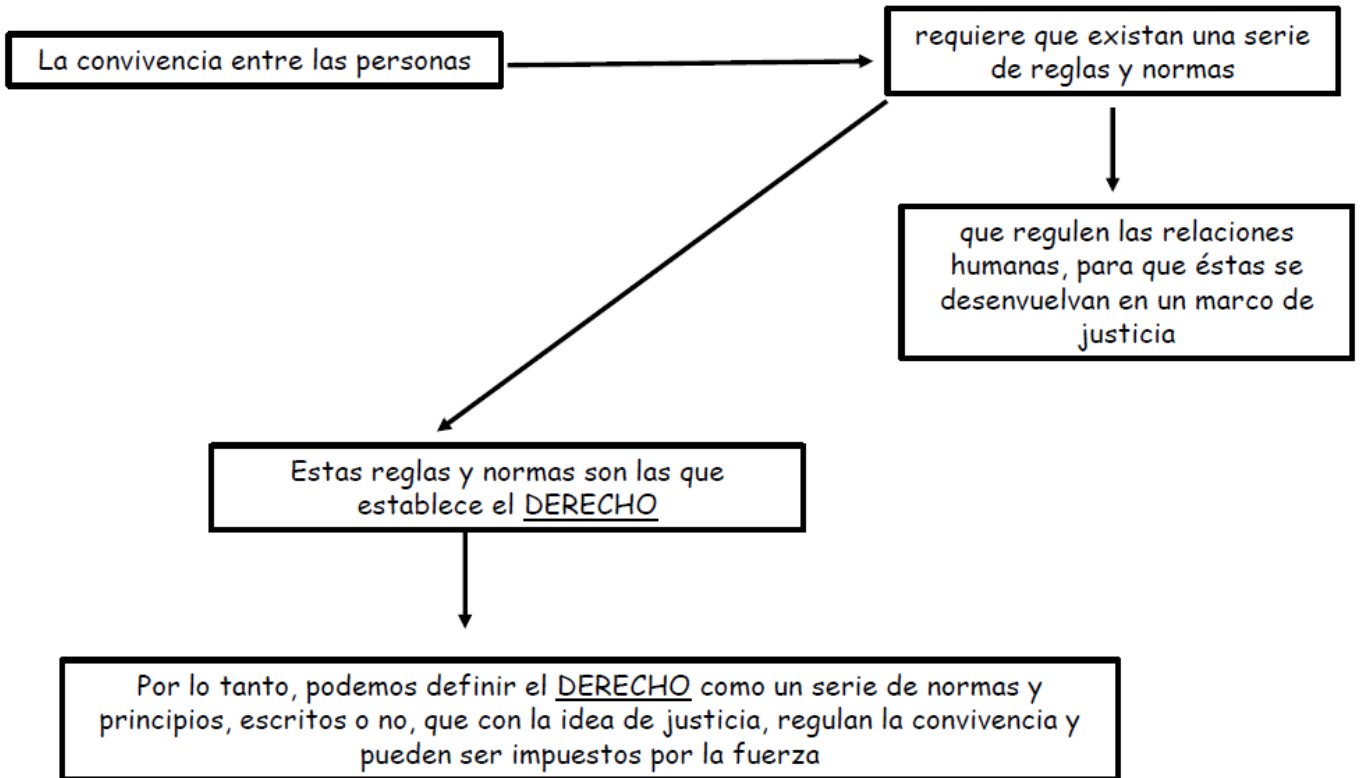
La convivencia entre las personas

requiere que existan una serie de reglas y normas

que regulen las relaciones humanas, para que éstas se desenvuelvan en un marco de justicia

Estas reglas y normas son las que establece el DERECHO

Por lo tanto, podemos definir el DERECHO como un serie de normas y principios, escritos o no, que con la idea de justicia, regulan la convivencia y pueden ser impuestos por la fuerza